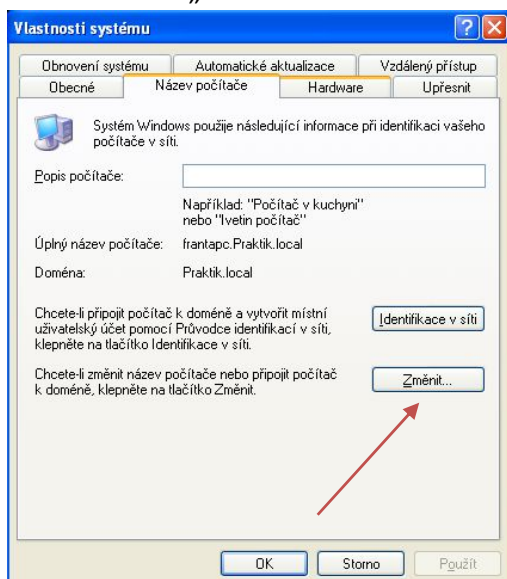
Vlastnosti systému

Obnovení systému | Automatické aktualizace | Vzdálený přístup
Obecné | Název počítače | Hardware | Upřesnit

Systém Windows použije následující informace při identifikaci vašeho počítače v síti.

Popis počítače:

Například: "Počítač v kuchyni" nebo "Ivetin počítač"

Úplný název počítače: frantapc.Praktik.local

Doména: Praktik.local

Chcete-li připojit počítač k doméně a vytvořit místní uživatelský účet pomocí Průvodce identifikací v síti, klepněte na tlačítko Identifikace v síti.

Identifikace v síti

Chcete-li změnit název počítače nebo připojit počítač k doméně, klepněte na tlačítko Změnit.

Změnit...

OK | Storno | Použít